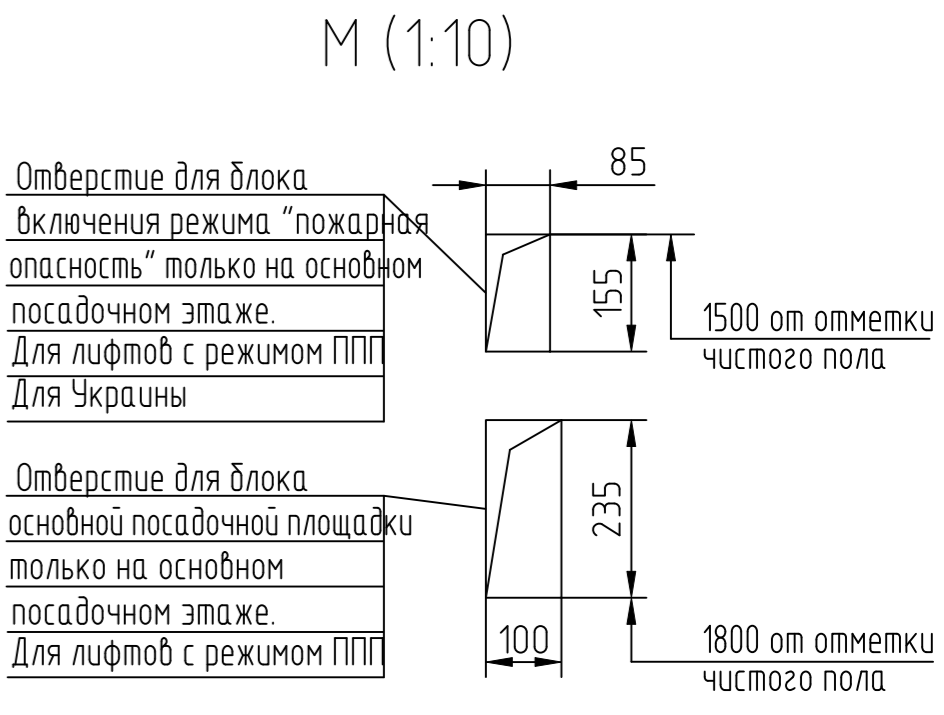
М (1:10)

Отверстие для блока включения режима "пожарная опасность" только на основном посадочном этаже.
Для лифтов с режимом ППП
Для Украины

85

155

1500 от отметки чистого пола

Отверстие для блока основной посадочной площадки только на основном посадочном этаже.
Для лифтов с режимом ППП

235

100

1800 от отметки чистого пола